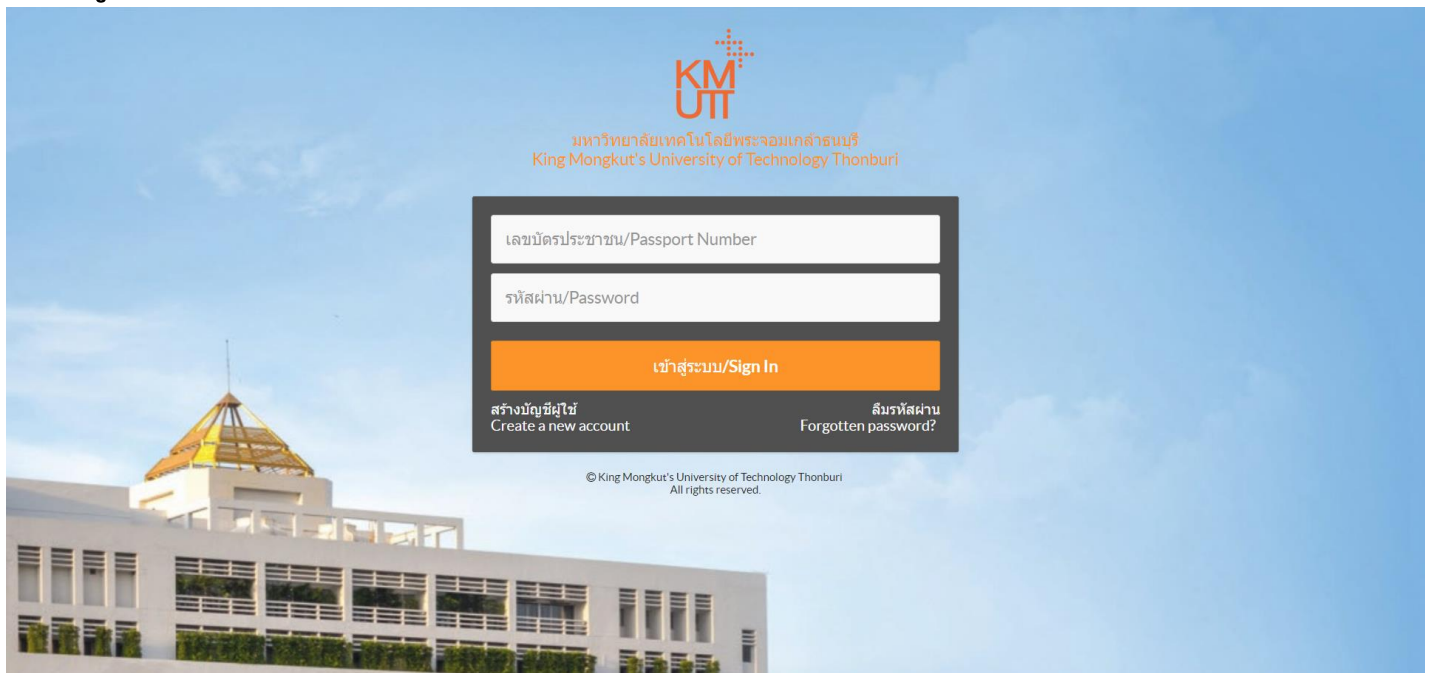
KM
UTT

มหาวิทยาลัยเทคโนโลยีพระจอมเกล้าธนบุรี
King Mongkut's University of Technology Thonburi

เลขบัตรประชาชน/Passport Number

รหัสผ่าน/Password

เข้าสู่ระบบ/Sign In

สร้างบัญชีผู้ใช้
Create a new account

ลืมรหัสผ่าน
Forgotten password?

© King Mongkut's University of Technology Thonburi
All rights reserved.